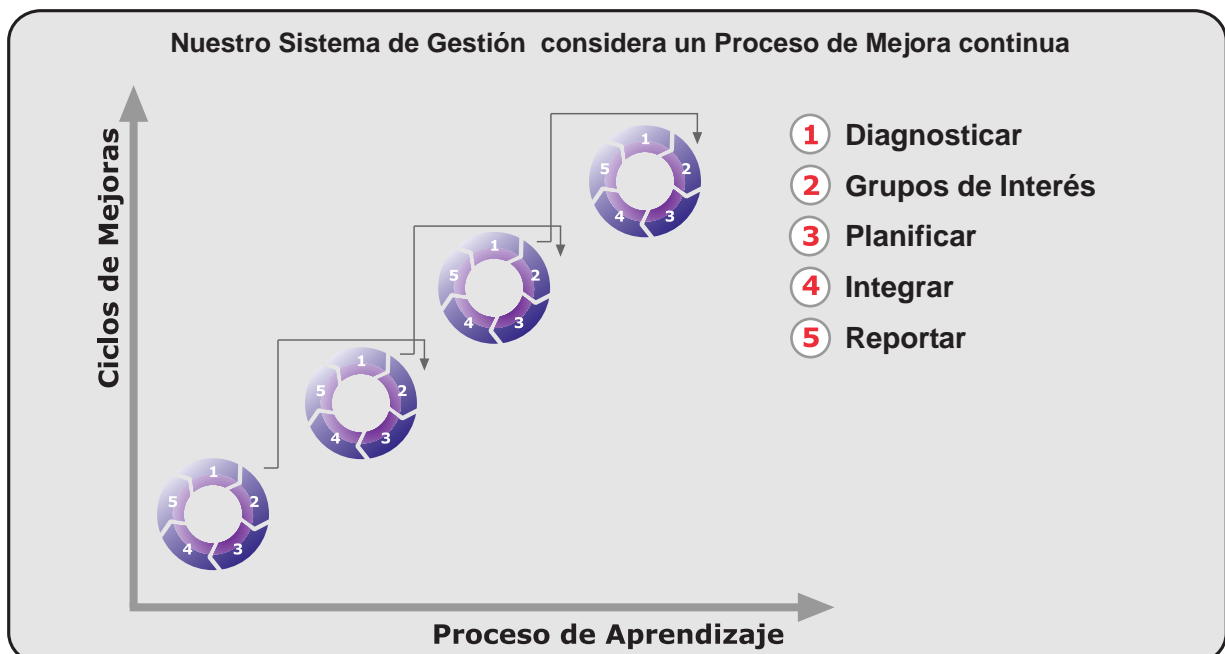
Nuestro Sistema de Gestión considera un Proceso de Mejora continua

Ciclos de Mejoras

1 2 3 4 5

1 2 3 4 5

1 2 3 4 5

1 2 3 4 5

1 Diagnosticar
2 Grupos de Interés
3 Planificar
4 Integrar
5 Reportar

Proceso de Aprendizaje